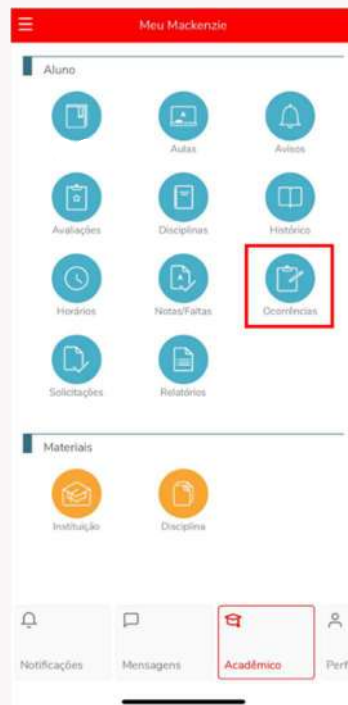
Meu Mackenzie

Aluno

Aulas

Avisos

Avaliações

Disciplinas

Histórico

Horários

Notas/Faltas

Ocorrências

Solicitações

Relatórios

Materiais

Instituição

Disciplina

Notificações

Mensagens

Acadêmico

Perf